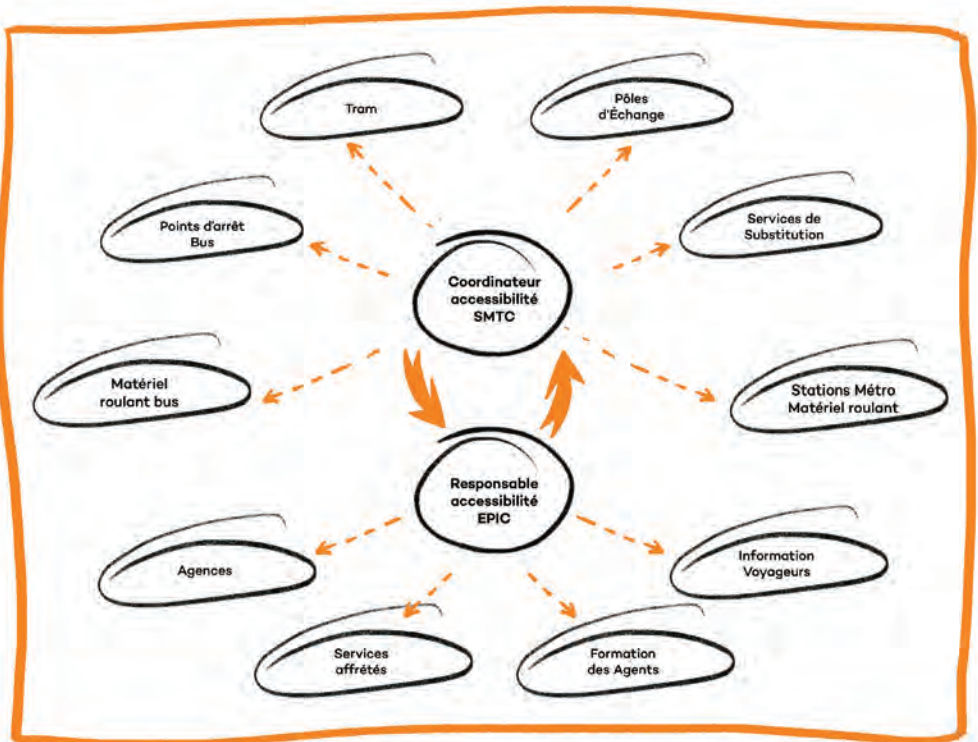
Tram

Pôles d'Échange

Points d'arrêt Bus

Services de Substitution

Coordinateur accessibilité SMTC

Matériel roulant bus

Stations Métro Matériel roulant

Responsable accessibilité EPIC

Agences

Information Voyageurs

Services affrétés

Formation des Agents